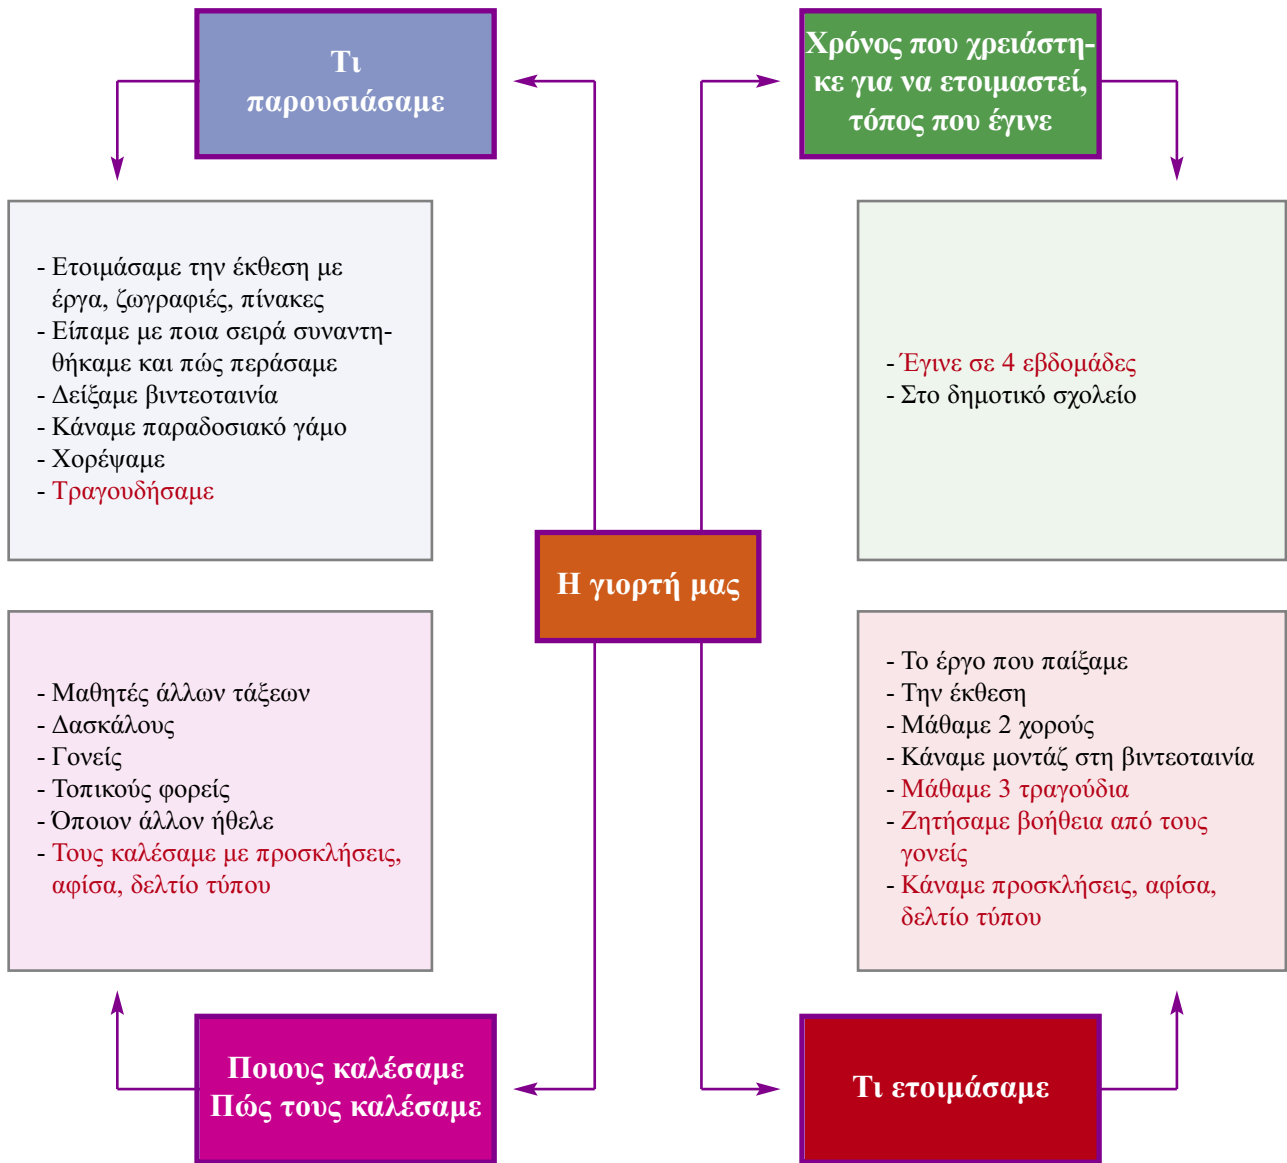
Τι παρουσιάσαμε

- Ετοιμάσαμε την έκθεση με έργα, ζωγραφιές, πίνακες
- Είπαμε με ποια σειρά συναντηθήκαμε και πώς περάσαμε
- Δείξαμε βιντεοταινία
- Κάναμε παραδοσιακό γάμο
- Χορέψαμε
- Τραγουδήσαμε

Χρόνος που χρειάστηκε για να ετοιμαστεί, τόπος που έγινε

- Έγινε σε 4 εβδομάδες
- Στο δημοτικό σχολείο

Η γιορτή μας

- Μαθητές άλλων τάξεων
- Δασκάλους
- Γονείς
- Τοπικούς φορείς
- Όποιον άλλον ήθελε
- Τους καλέσαμε με προσκλήσεις, αφίσα, δελτίο τύπου

- Το έργο που παίξαμε
- Την έκθεση
- Μάθαμε 2 χορούς
- Κάναμε μοντάζ στη βιντεοταινία
- Μάθαμε 3 τραγούδια
- Ζητήσαμε βοήθεια από τους γονείς
- Κάναμε προσκλήσεις, αφίσα, δελτίο τύπου

Ποιους καλέσαμε
Πώς τους καλέσαμε

Τι ετοιμάσαμε